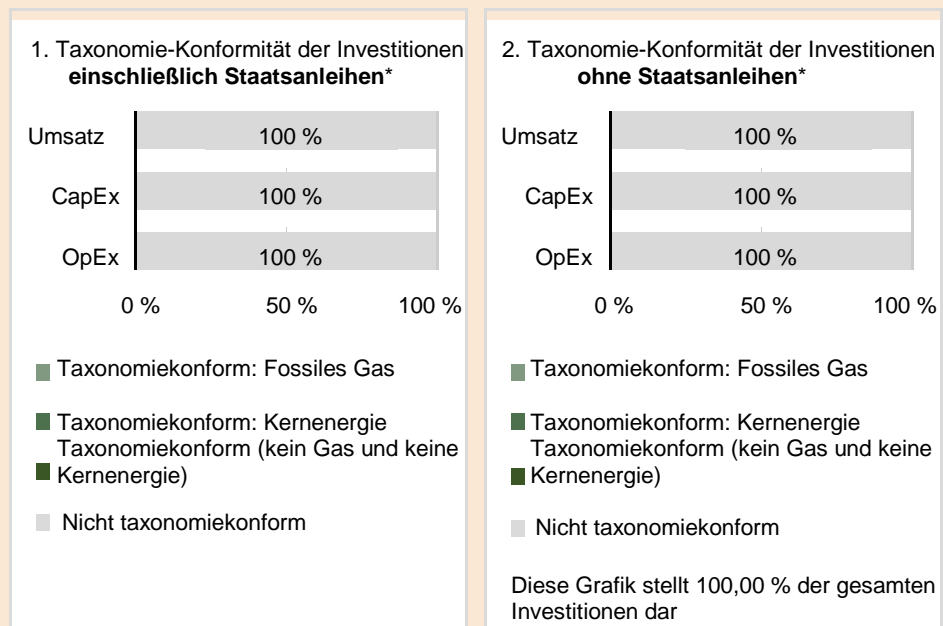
1. Taxonomie-Konformität der Investitionen **einschließlich Staatsanleihen***

Umsatz 100 %

CapEx 100 %

OpEx 100 %

0 % 50 % 100 %

Taxonomiekonform: Fossiles Gas

Taxonomiekonform: Kernenergie

Taxonomiekonform (kein Gas und keine Kernenergie)

Nicht taxonomiekonform

2. Taxonomie-Konformität der Investitionen **ohne Staatsanleihen***

Umsatz 100 %

CapEx 100 %

OpEx 100 %

0 % 50 % 100 %

Taxonomiekonform: Fossiles Gas

Taxonomiekonform: Kernenergie

Taxonomiekonform (kein Gas und keine Kernenergie)

Nicht taxonomiekonform

Diese Grafik stellt 100,00 % der gesamten Investitionen dar